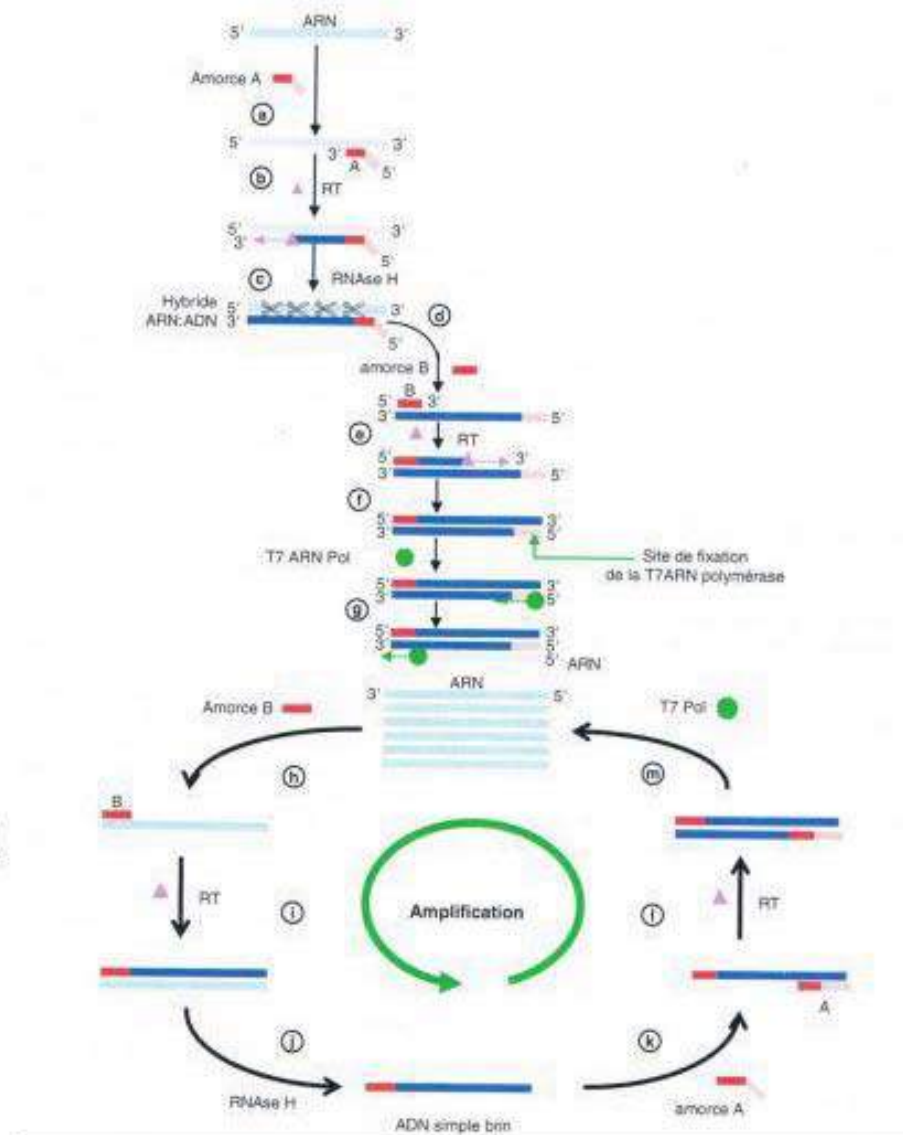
ARN
5' 3'
Amorce A
a
5' 3' A 3' 5'
b
RT
5' 3' 3' 5'
c
RNAse H
Hybride ARN:ADN
5' 3' 3' 5'
d
amorce B
B
5' 3'
3' 5'
e
RT
5' 3'
3' 5'
f
5' 3'
3' 5'
T7 ARN Pol
Site de fixation de la T7ARN polymérase
5' 3'
3' 5'
g
5' 3'
3' 5'
5' ARN
ARN
3' 5'
Amorce B
T7 Pol
h
m
B
RT
i
Amplification
l
RT
A
j
k
RNAse H
ADN simple brin
amorce A